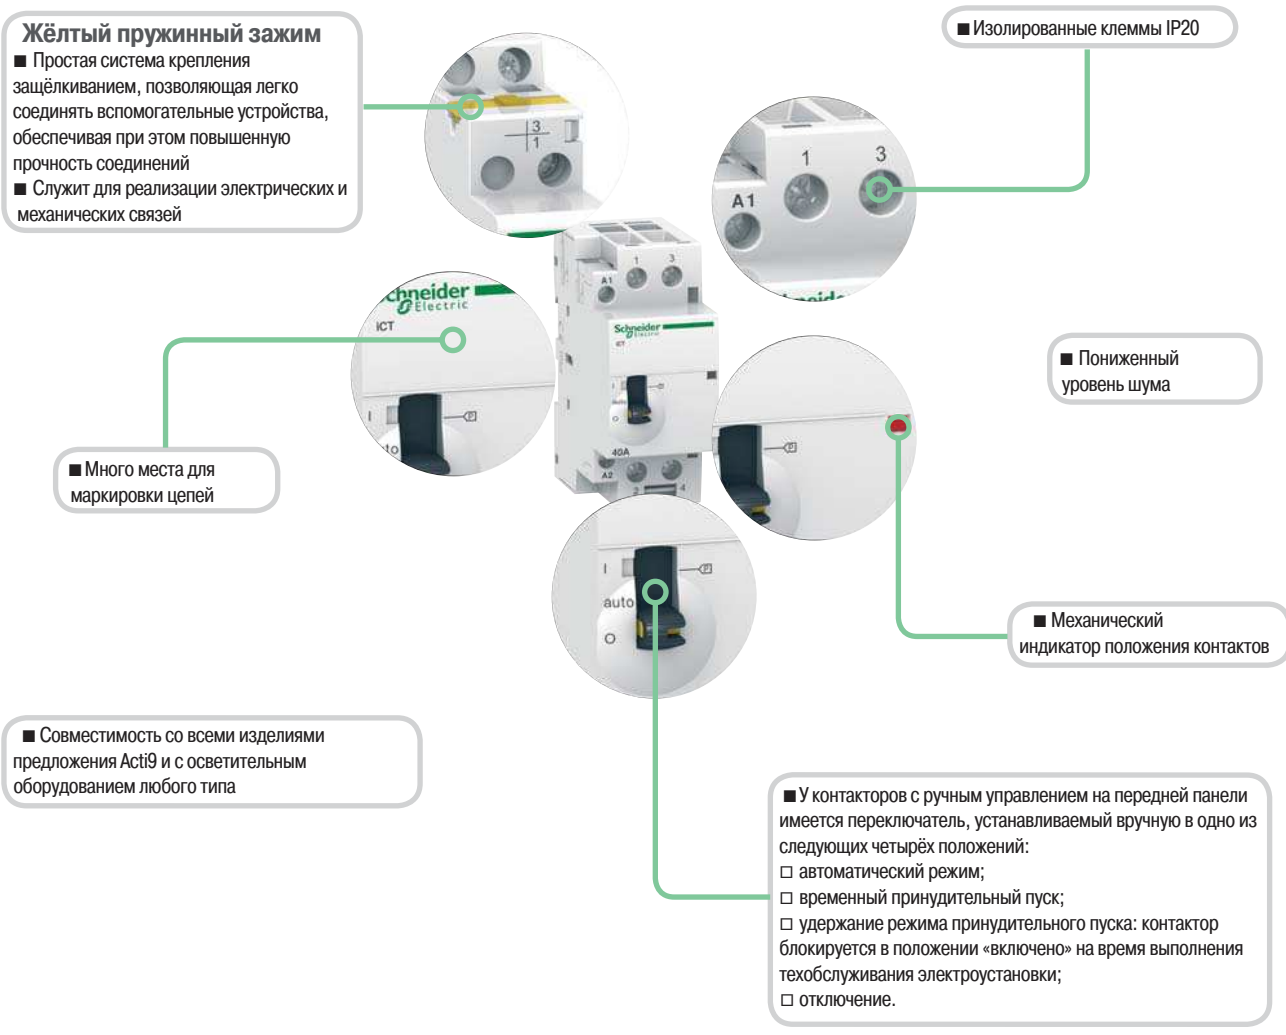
Жёлтый пружинный зажим
■ Простая система крепления защёлкиванием, позволяющая легко соединять вспомогательные устройства, обеспечивая при этом повышенную прочность соединений
■ Служит для реализации электрических и механических связей

■ Изолированные клеммы IP20

3
1

1 3
A1

chneider Electric
iCT

Schneider Electric
iCT
A1 1 3
40A
A2 2 4

■ Пониженный уровень шума

■ Много места для маркировки цепей

I
auto
O

■ Механический индикатор положения контактов

■ Совместимость со всеми изделиями предложения Acti9 и с осветительным оборудованием любого типа

■ У контакторов с ручным управлением на передней панели имеется переключатель, устанавливаемый вручную в одно из следующих четырёх положений:
□ автоматический режим;
□ временный принудительный пуск;
□ удержание режима принудительного пуска: контактор блокируется в положении «включено» на время выполнения техобслуживания электроустановки;
□ отключение.